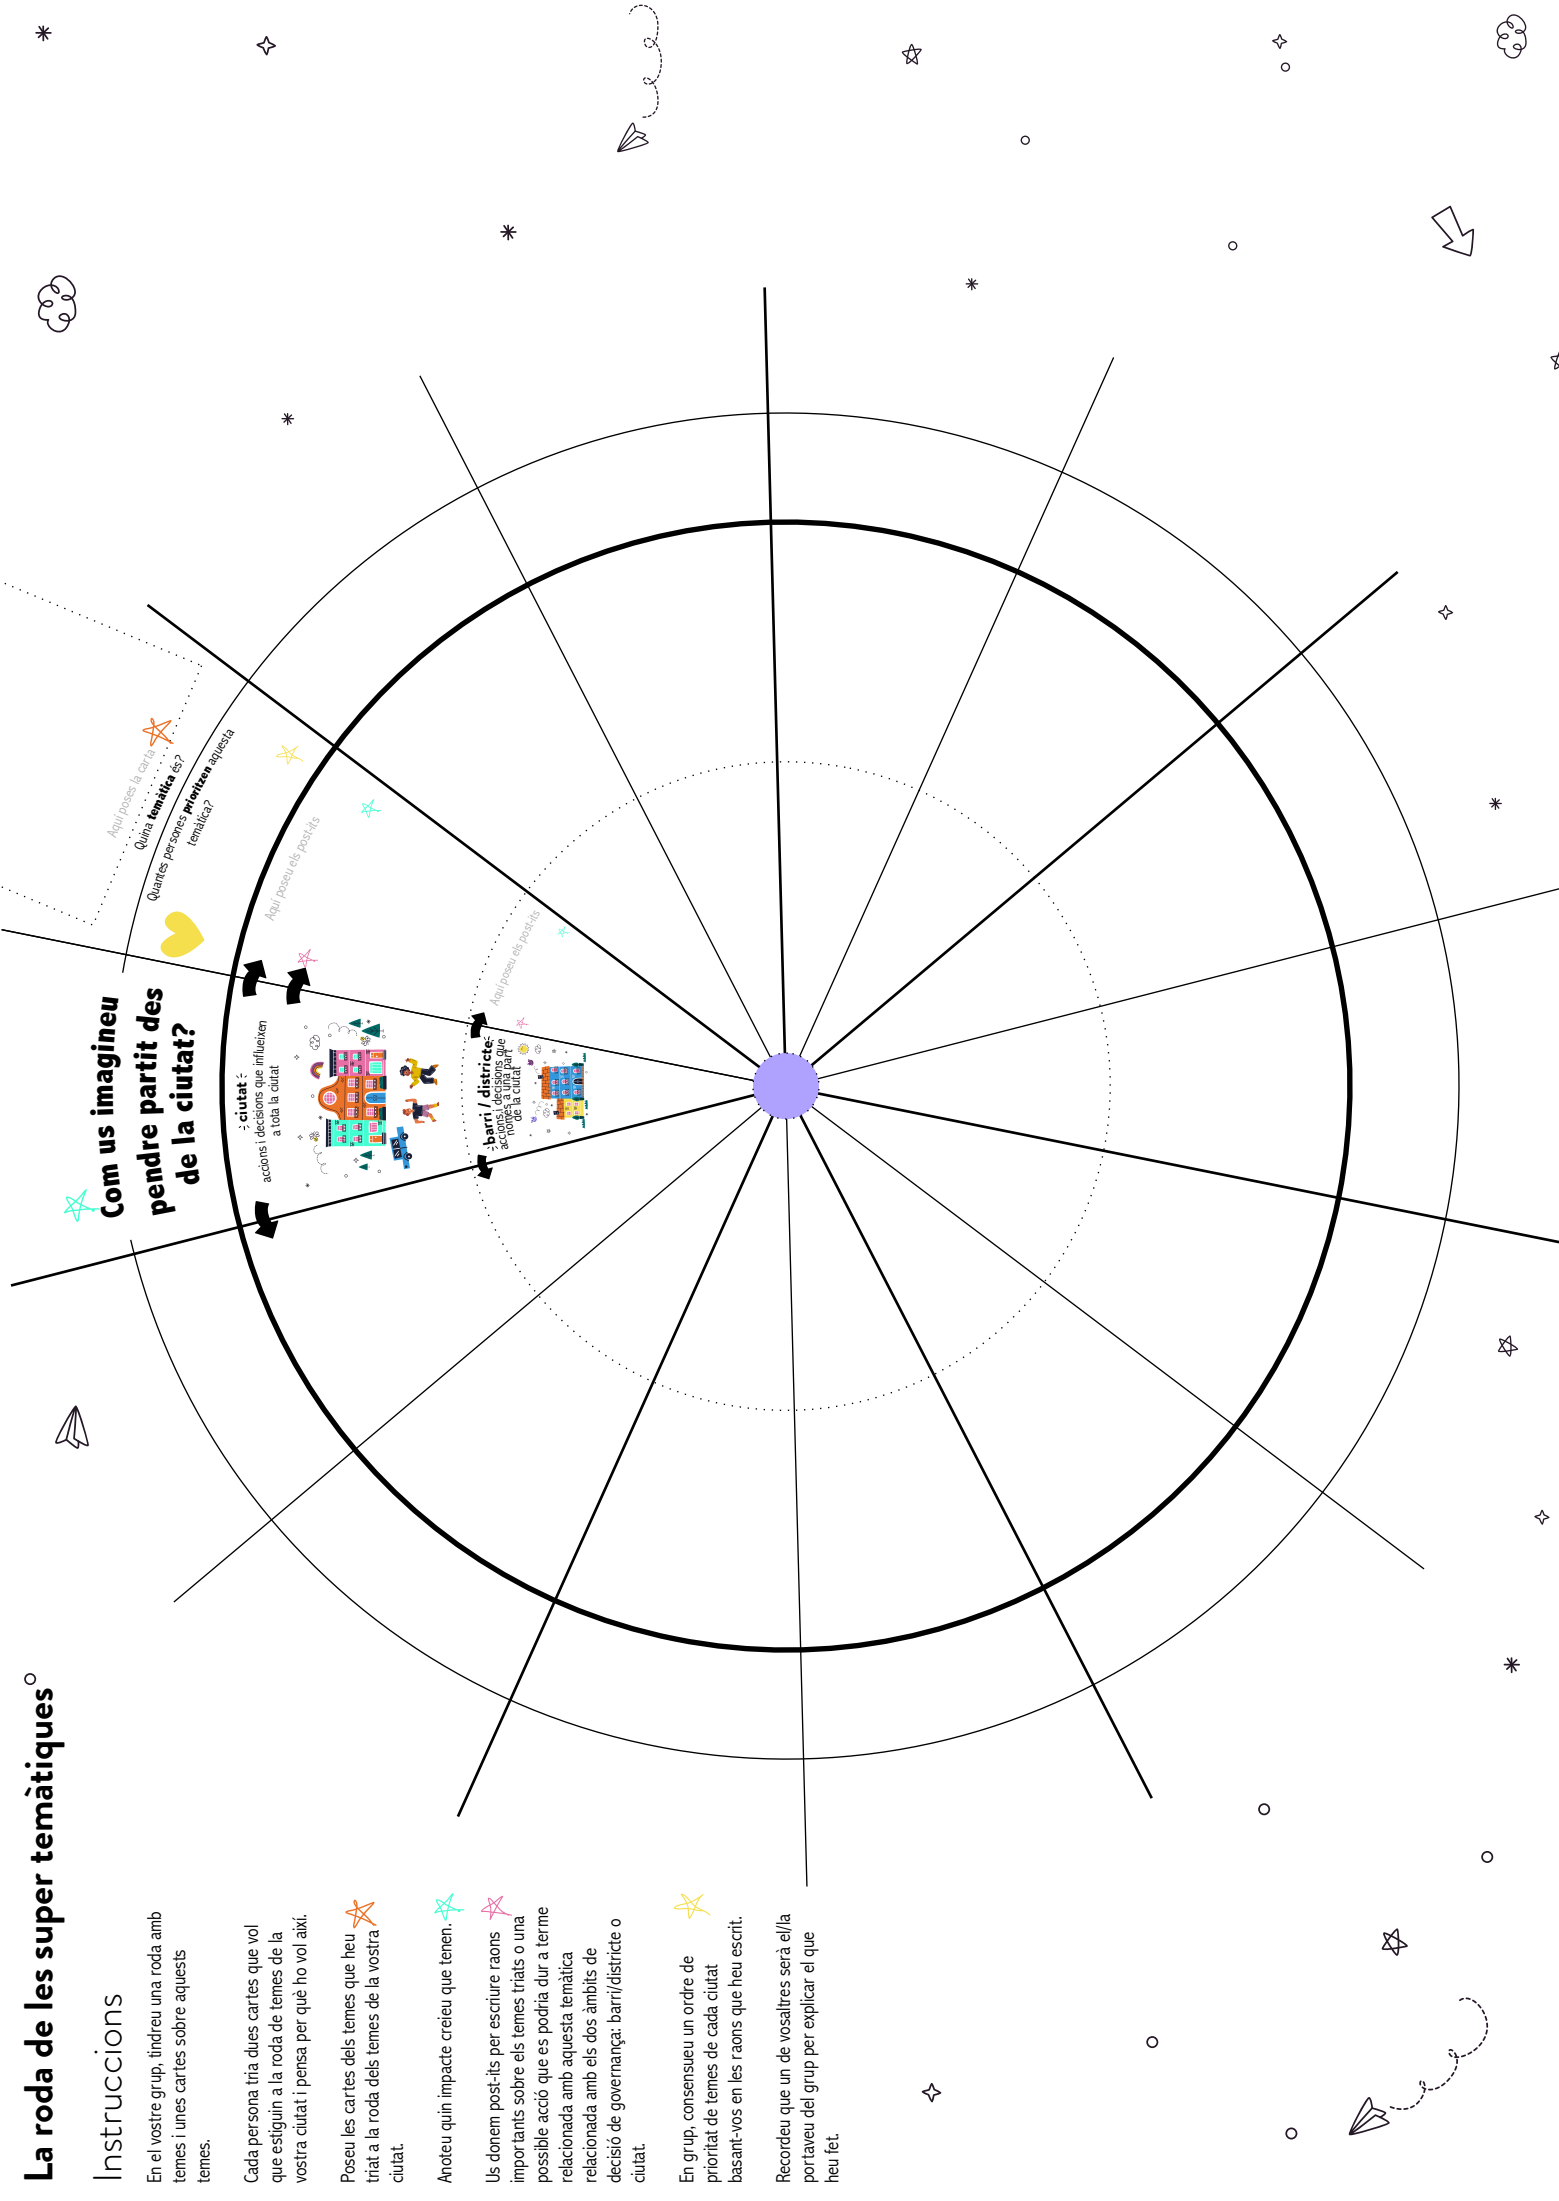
La roda de les super temàtiques°

Instruccions

En el vostre grup, tindreu una roda amb temes i unes cartes sobre aquests temes.

Cada persona tria dues cartes que vol que estiguin a la roda de temes de la vostra ciutat i pensa per què ho vol així.

Poseu les cartes dels temes que heu triat a la roda dels temes de la vostra ciutat.

Anoteu quin impacte creieu que tenen.

Us donem post-its per escriure raons importants sobre els temes triats o una possible acció que es podria dur a terme relacionada amb aquesta temàtica relacionada amb els dos àmbits de decisió de governança: barri/districte o ciutat.

En grup, consensueu un ordre de prioritat de temes de cada ciutat basant-vos en les raons que heu escrit.

Recordeu que un de vosaltres serà el/la portaveu del grup per explicar el que heu fet.

Com us imagineu pendre partit des de la ciutat?

Aquí poses la carta
Quina temàtica és?
Quantes persones prioritzen aquesta temàtica?

Aquí poseu els post-its

ciutat
accions i decisions que influeixen a tota la ciutat

Aquí poseu els post-its

barri / districte
accions i decisions que només a una part de la ciutat